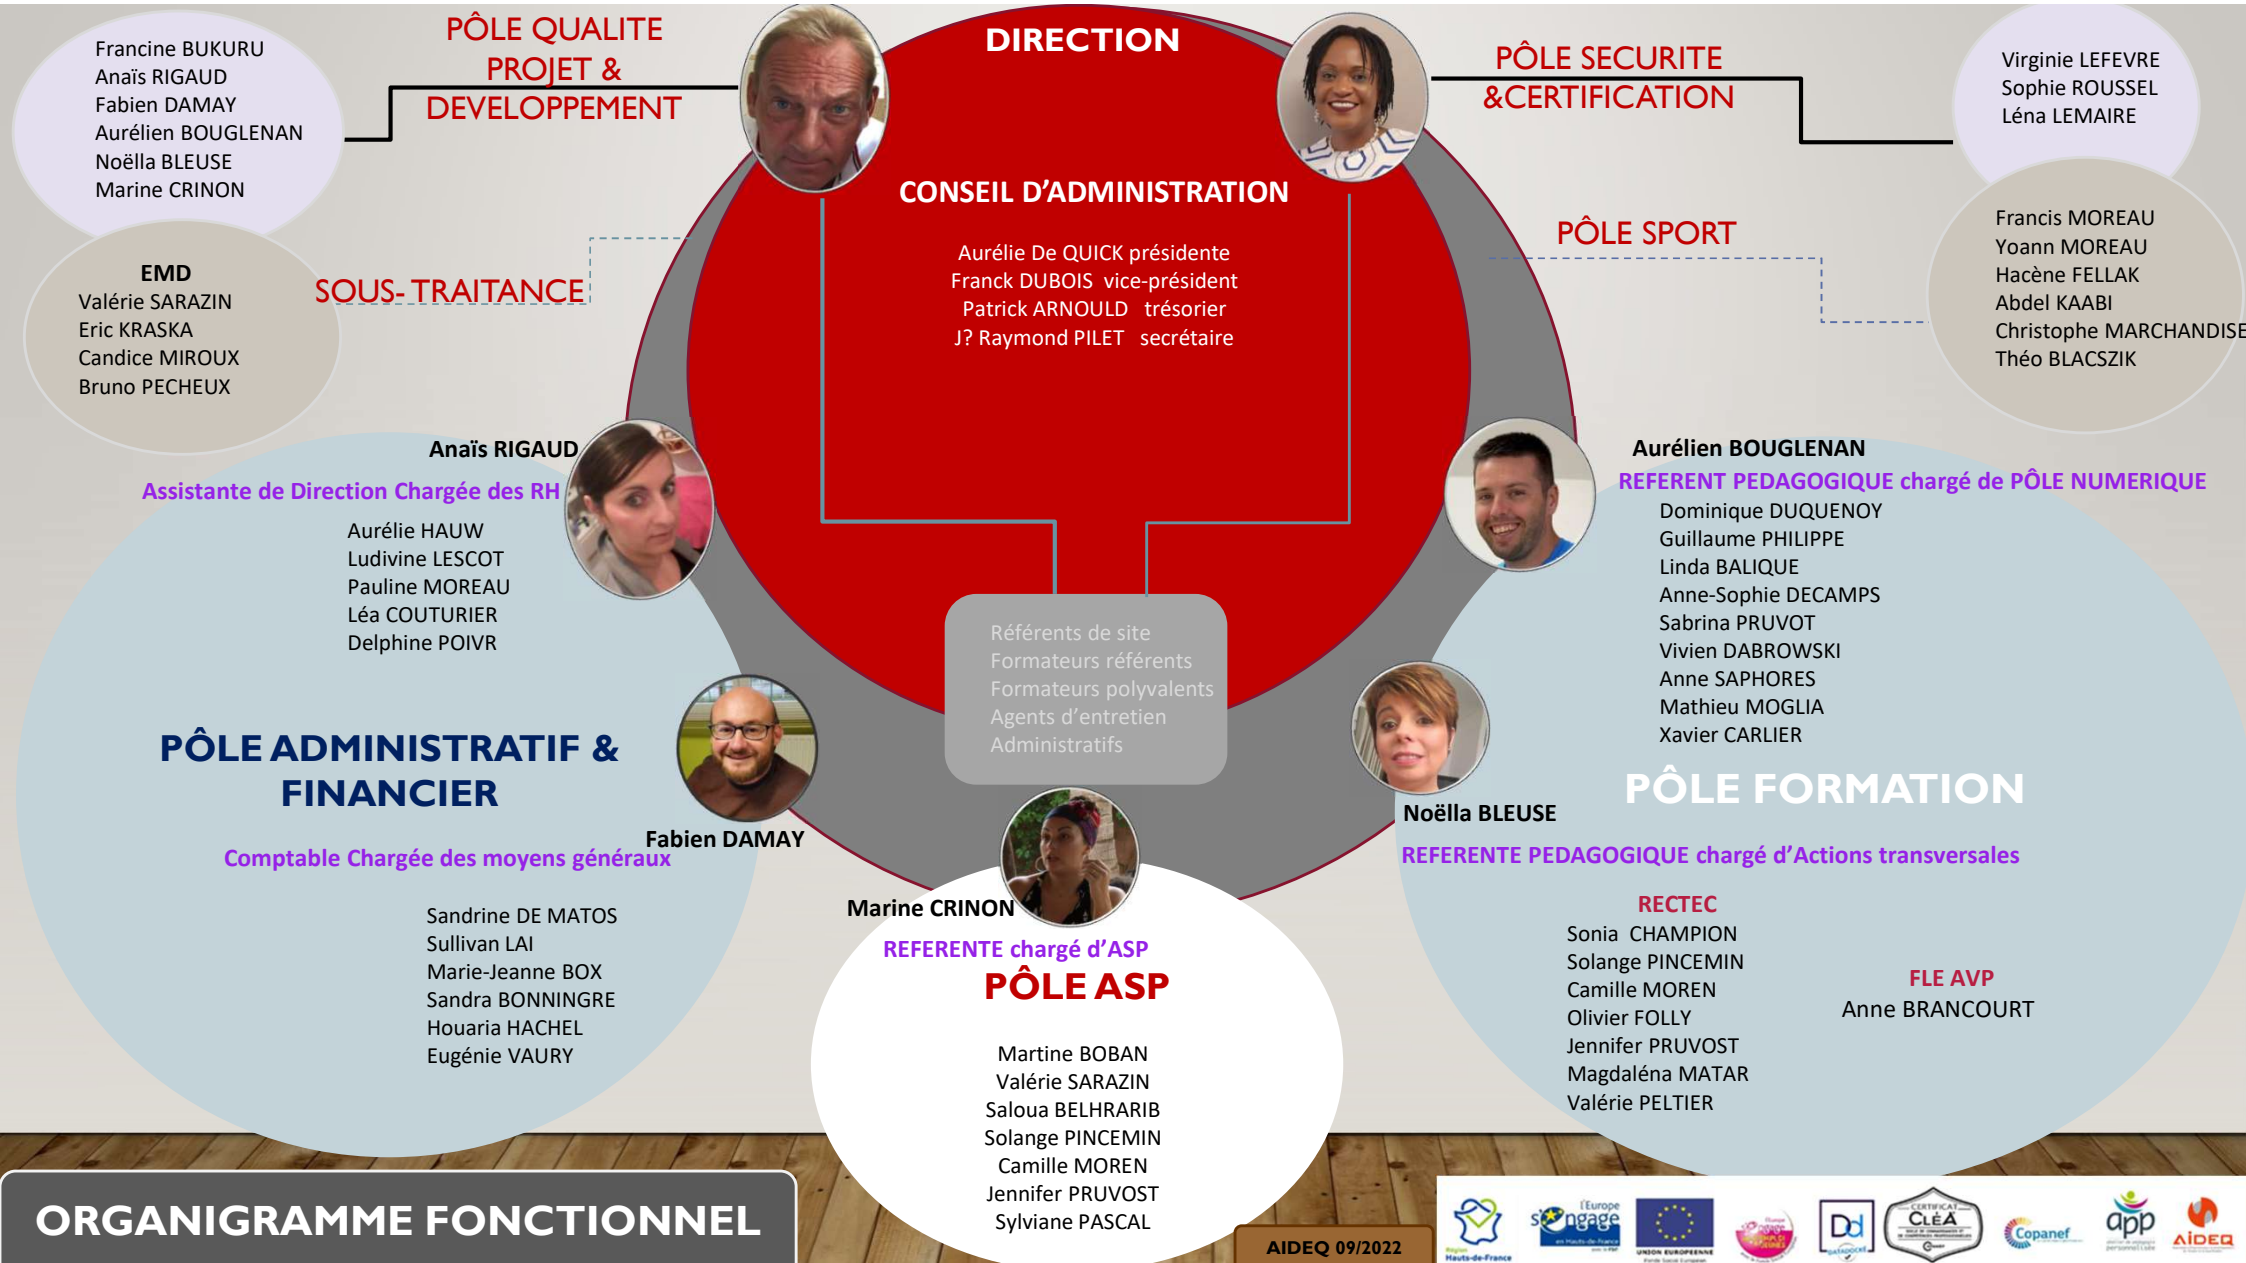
Francine BUKURU
Anaïs RIGAUD
Fabien DAMAY
Aurélien BOUGLENAN
Noëlla BLEUSE
Marine CRINON

PÔLE QUALITE PROJET & DEVELOPPEMENT

DIRECTION

PÔLE SECURITE &CERTIFICATION

Virginie LEFEVRE
Sophie ROUSSEL
Léna LEMAIRE

CONSEIL D'ADMINISTRATION

Aurélie De QUICK présidente
Franck DUBOIS vice-président
Patrick ARNOULD trésorier
J? Raymond PILET secrétaire

PÔLE SPORT

Francis MOREAU
Yoann MOREAU
Hacène FELLAK
Abdel KAABI
Christophe MARCHANDISE
Théo BLACSZIK

EMD
Valérie SARAZIN
Eric KRASKA
Candice MIROUX
Bruno PECHEUX

SOUS- TRAITANCE

Anaïs RIGAUD
Assistante de Direction Chargée des RH
Aurélie HAUW
Ludivine LESCOT
Pauline MOREAU
Léa COUTURIER
Delphine POIVR

Aurélien BOUGLENAN
REFERENT PEDAGOGIQUE chargé de PÔLE NUMERIQUE
Dominique DUQUENOY
Guillaume PHILIPPE
Linda BALIQUE
Anne-Sophie DECAMPS
Sabrina PRUVOT
Vivien DABROWSKI
Anne SAPHORES
Mathieu MOGLIA
Xavier CARLIER

Référents de site
Formateurs référents
Formateurs polyvalents
Agents d'entretien
Administratifs

PÔLE ADMINISTRATIF & FINANCIER

Fabien DAMAY
Comptable Chargée des moyens généraux
Sandrine DE MATOS
Sullivan LAI
Marie-Jeanne BOX
Sandra BONNINGRE
Houaria HACHEL
Eugénie VAURY

PÔLE FORMATION
Noëlla BLEUSE
REFERENTE PEDAGOGIQUE chargé d'Actions transversales

RECTEC
Sonia CHAMPION
Solange PINCEMIN
Camille MOREN
Olivier FOLLY
Jennifer PRUVOST
Magdaléna MATAR
Valérie PELTIER

FLE AVP
Anne BRANCOURT

Marine CRINON
REFERENTE chargé d'ASP
PÔLE ASP
Martine BOBAN
Valérie SARAZIN
Saloua BELHRARIB
Solange PINCEMIN
Camille MOREN
Jennifer PRUVOST
Sylviane PASCAL

ORGANIGRAMME FONCTIONNEL

AIDEQ 09/2022

Région Hauts-de-France
L'Europe s'engage en Hauts-de-France
UNION EUROPEENNE
Dd
CLÉA
Copanef
app
AIDEQ